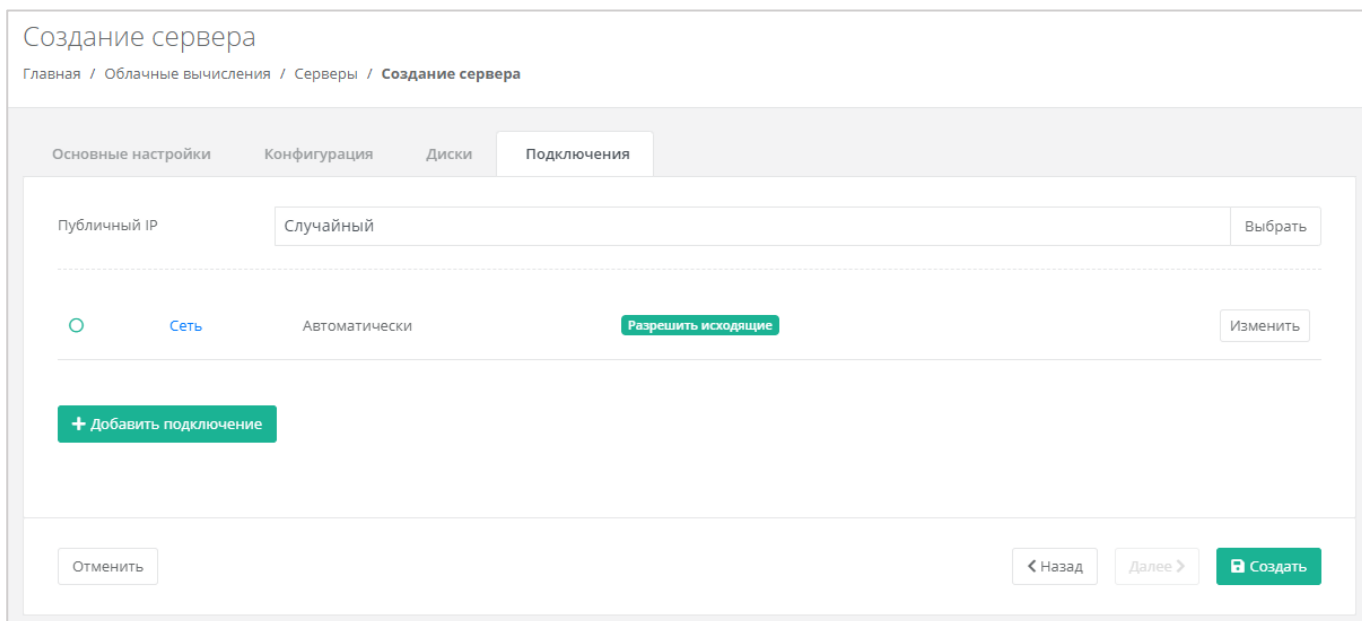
Создание сервера

Главная / Облачные вычисления / Серверы / Создание сервера

Основные настройки Конфигурация Диски Подключения

Публичный IP Случайный Выбрать

Сеть Автоматически Разрешить исходящие Изменить

+ Добавить подключение

Отменить

< Назад Далее > Создать